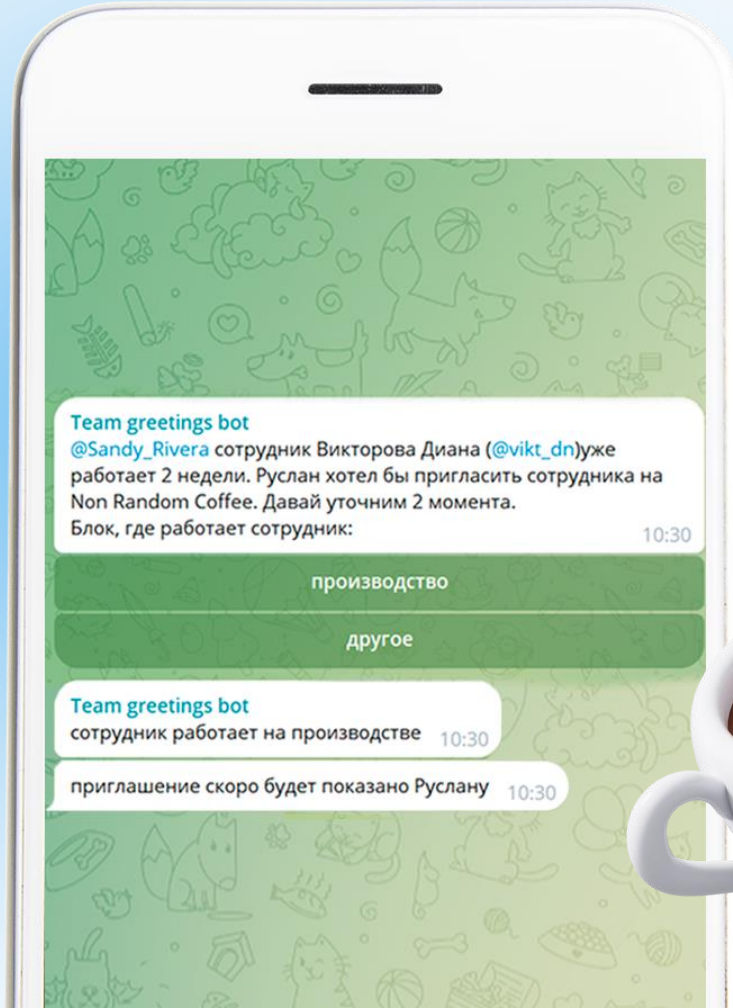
Team greetings bot
@Sandy_Rivera сотрудник Викторова Диана (@vikt_dn)уже работает 2 недели. Руслан хотел бы пригласить сотрудника на Non Random Coffee. Давай уточним 2 момента.
Блок, где работает сотрудник:
10:30

производство

другое

Team greetings bot
сотрудник работает на производстве 10:30

приглашение скоро будет показано Руслану 10:30